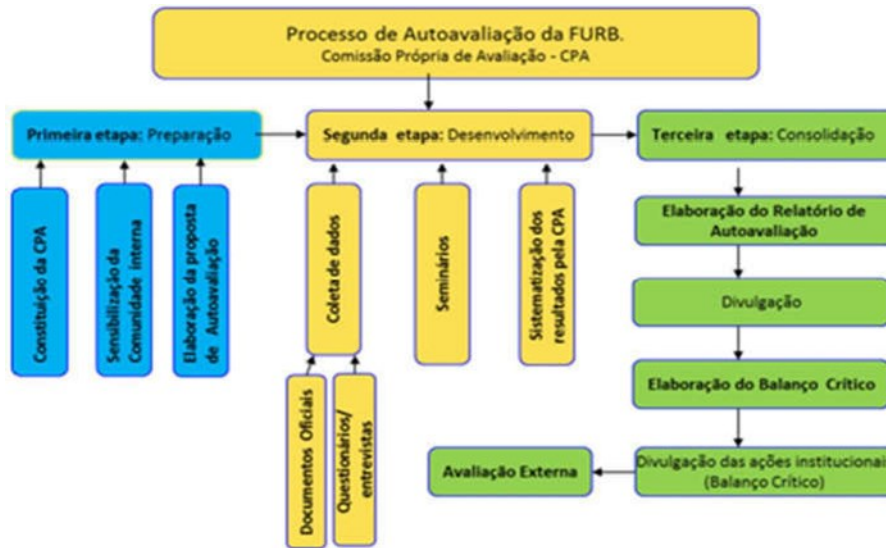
Processo de Autoavaliação da FURB.
Comissão Própria de Avaliação - CPA

Primeira etapa: Preparação

Constituição da CPA

Sensibilização da Comunidade interna

Elaboração da proposta de Autoavaliação

Segunda etapa: Desenvolvimento

Coleta de dados

Documentos Oficiais

Questionários/ entrevistas

Seminários

Sistematização dos resultados pela CPA

Terceira etapa: Consolidação

Elaboração do Relatório de Autoavaliação

Divulgação

Elaboração do Balanço Crítico

Divulgação das ações institucionai (Balanço Crítico)

Avaliação Externa